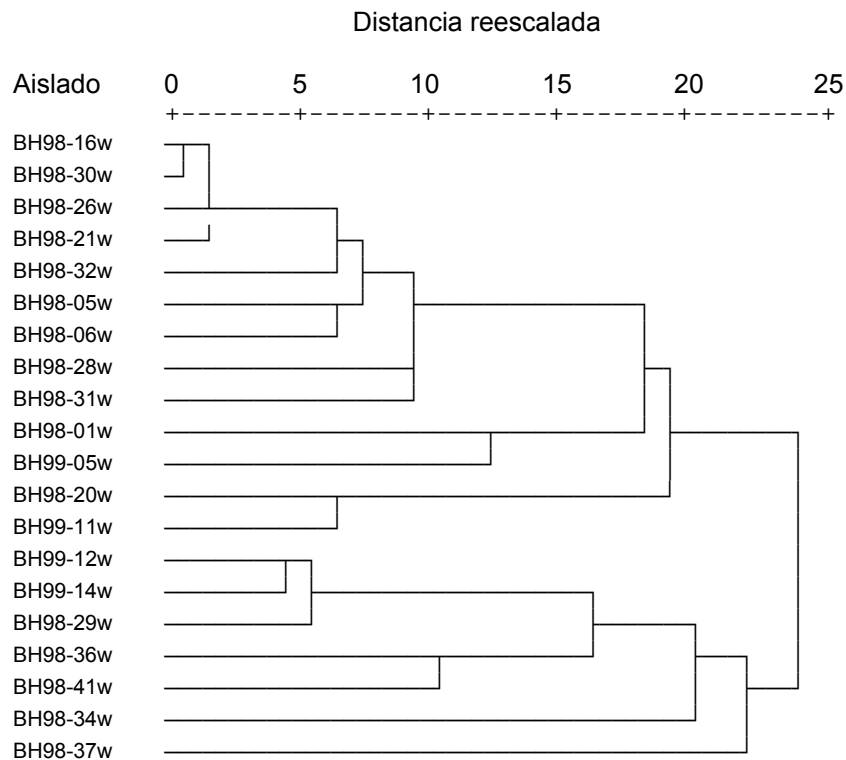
Distancia reescalada

Aislado 0 5 10 15 20 25
+---------+---------+---------+---------+---------+

BH98-16w
BH98-30w
BH98-26w
BH98-21w
BH98-32w
BH98-05w
BH98-06w
BH98-28w
BH98-31w
BH98-01w
BH99-05w
BH98-20w
BH99-11w
BH99-12w
BH99-14w
BH98-29w
BH98-36w
BH98-41w
BH98-34w
BH98-37w